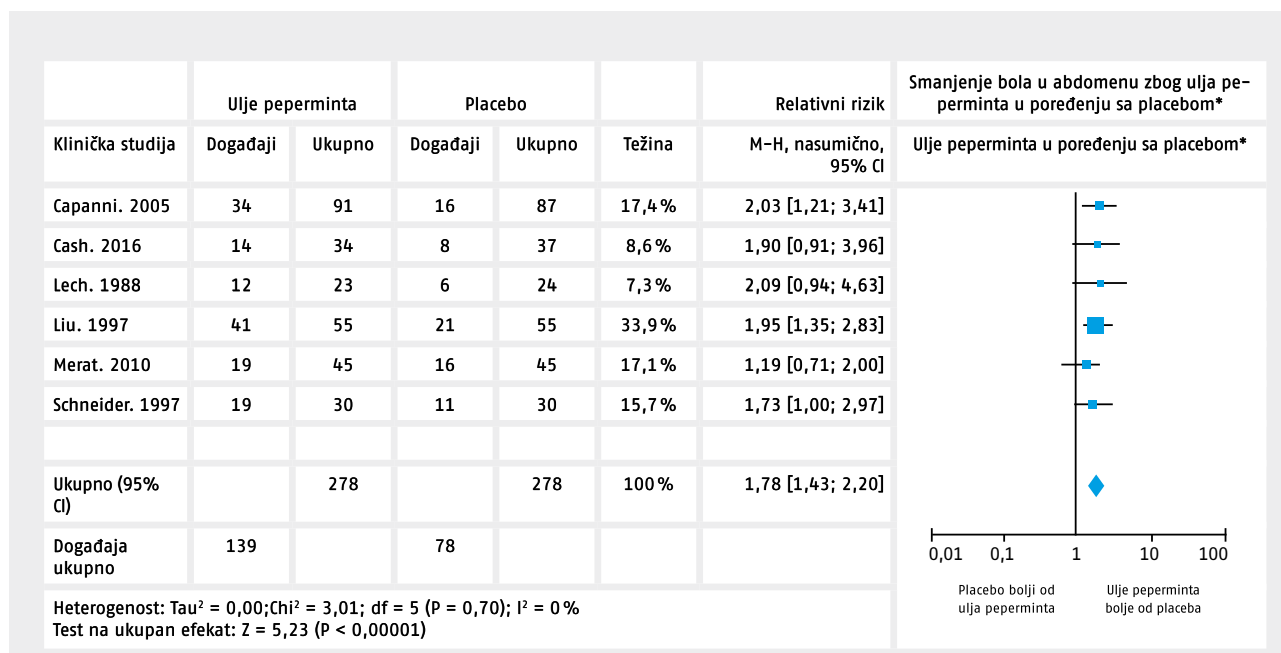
| | Ulje peperminta | | Placebo | | | Relativni rizik | Smanjenje bola u abdomenu zbog ulja peperminta u poređenju sa placebom* |
|---|---|---|---|---|---|---|---|
| Klinička studija | Događaji | Ukupno | Događaji | Ukupno | Težina | M–H, nasumično, 95% CI | Ulje peperminta u poređenju sa placebom* |
| Capanni. 2005 | 34 | 91 | 16 | 87 | 17,4% | 2,03 [1,21; 3,41] | |
| Cash. 2016 | 14 | 34 | 8 | 37 | 8,6% | 1,90 [0,91; 3,96] | |
| Lech. 1988 | 12 | 23 | 6 | 24 | 7,3% | 2,09 [0,94; 4,63] | |
| Liu. 1997 | 41 | 55 | 21 | 55 | 33,9% | 1,95 [1,35; 2,83] | |
| Merat. 2010 | 19 | 45 | 16 | 45 | 17,1% | 1,19 [0,71; 2,00] | |
| Schneider. 1997 | 19 | 30 | 11 | 30 | 15,7% | 1,73 [1,00; 2,97] | |
| | | | | | | | |
| Ukupno (95% CI) | | 278 | | 278 | 100% | 1,78 [1,43; 2,20] | |
| Događaja ukupno | 139 | | 78 | | | | |

Heterogenost: Tau² = 0,00;Chi² = 3,01; df = 5 (P = 0,70); I² = 0%
Test na ukupan efekat: Z = 5,23 (P < 0,00001)

0,01 0,1 1 10 100

Placebo bolji od ulja peperminta

Ulje peperminta bolje od placeba